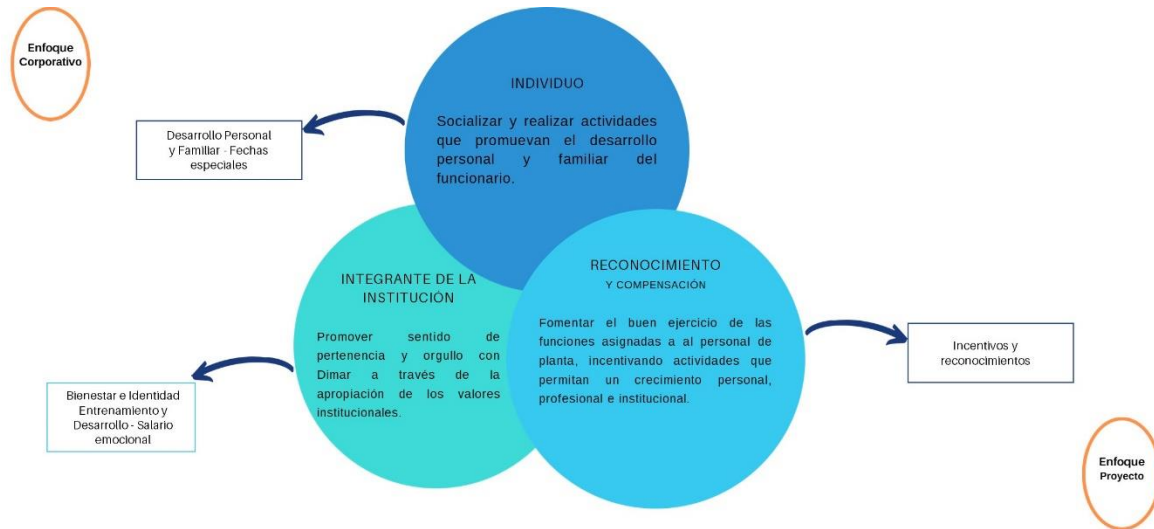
Enfoque Corporativo

INDIVIDUO

Socializar y realizar actividades que promuevan el desarrollo personal y familiar del funcionario.

Desarrollo Personal y Familiar - Fechas especiales

INTEGRANTE DE LA INSTITUCIÓN

Promover sentido de pertenencia y orgullo con Dimar a través de la apropiación de los valores institucionales.

RECONOCIMIENTO
Y COMPENSACIÓN

Fomentar el buen ejercicio de las funciones asignadas a al personal de planta, incentivando actividades que permitan un crecimiento personal, profesional e institucional.

Incentivos y reconocimientos

Bienestar e Identidad Entrenamiento y Desarrollo - Salario emocional

Enfoque Proyecto